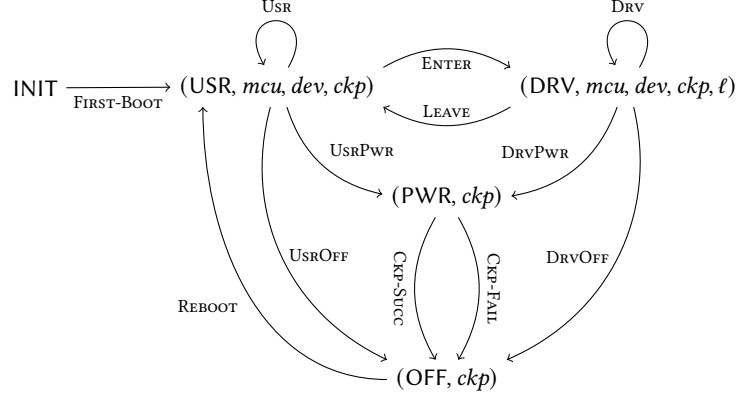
Usr

Drv

INIT $\xrightarrow{\text{First-Boot}}$ (USR, *mcu*, *dev*, *ckp*)

Enter

Leave

(DRV, *mcu*, *dev*, *ckp*, $\ell$)

UsrPwr

DrvPwr

(PWR, *ckp*)

UsrOff

Ckp-Succ

Ckp-Fail

DrvOff

Reboot

(OFF, *ckp*)